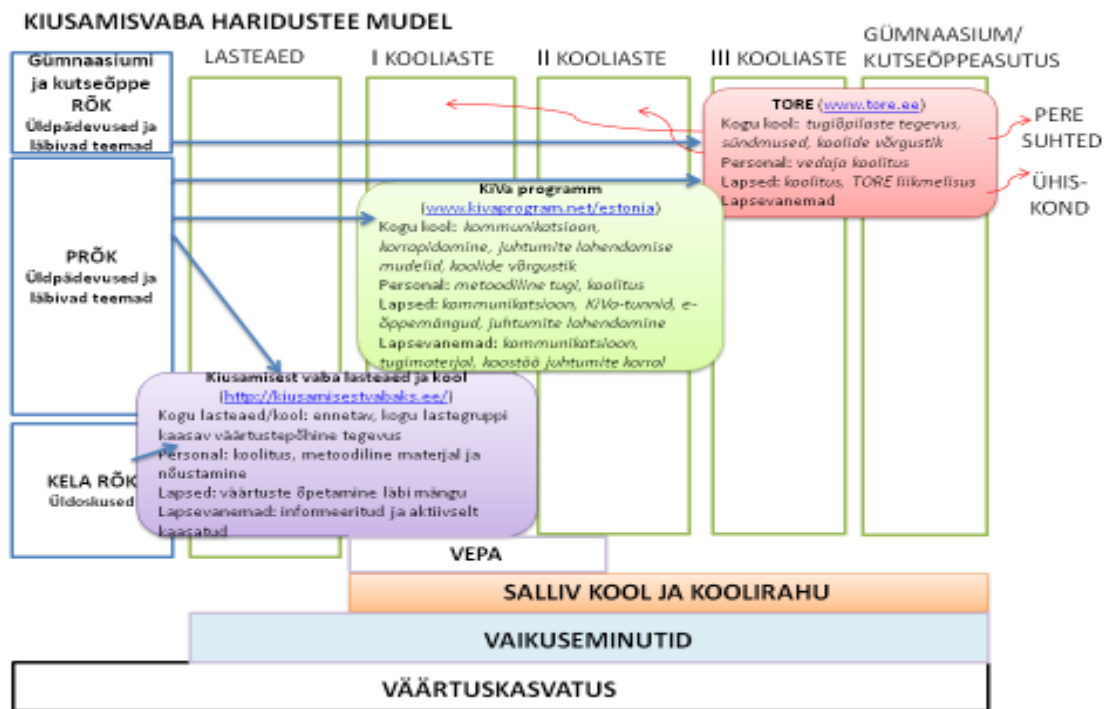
KIUSAMISVABA HARIDUSTEE MUDEL

Gümnaasiumi ja kutseõppe RÕK
Üldpädevused ja läbivad teemad

PRÕK
Üldpädevused ja läbivad teemad

KELA RÕK
Üldoskused

LASTEAED

I KOOLIASTE

II KOOLIASTE

III KOOLIASTE

GÜMNAASIUM/ KUTSEÕPPEASUTUS

TORE (www.tore.ee)
Kogu kool: tugiõpilaste tegevus, sündmused, koolide võrgustik
Personal: vedaja koolitus
Lapsed: koolitus, TORE liikmelisus
Lapsevanemad

PERE SUHTED

ÜHIS-KOND

KiVa programm
(www.kivaprogram.net/estonia)
Kogu kool: kommunikatsioon, korrapidamine, juhtumite lahendamise mudelid, koolide võrgustik
Personal: metoodiline tugi, koolitus
Lapsed: kommunikatsioon, KiVa-tunnid, e-õppemängud, juhtumite lahendamine
Lapsevanemad: kommunikatsioon, tugimaterjal, koostöö juhtumite korral

Kiusamisest vaba lasteaed ja kool
(http://kiusamisestvabaks.ee/)
Kogu lasteaed/kool: ennetav, kogu lastegruppi kaasav väärtustepõhine tegevus
Personal: koolitus, metoodiline materjal ja nõustamine
Lapsed: väärtuste õpetamine läbi mängu
Lapsevanemad: informeeritud ja aktiivselt kaasatud

VEPA

SALLIV KOOL JA KOOLIRAHU

VAIKUSEMINUTID

VÄÄRTUSKASVATUS